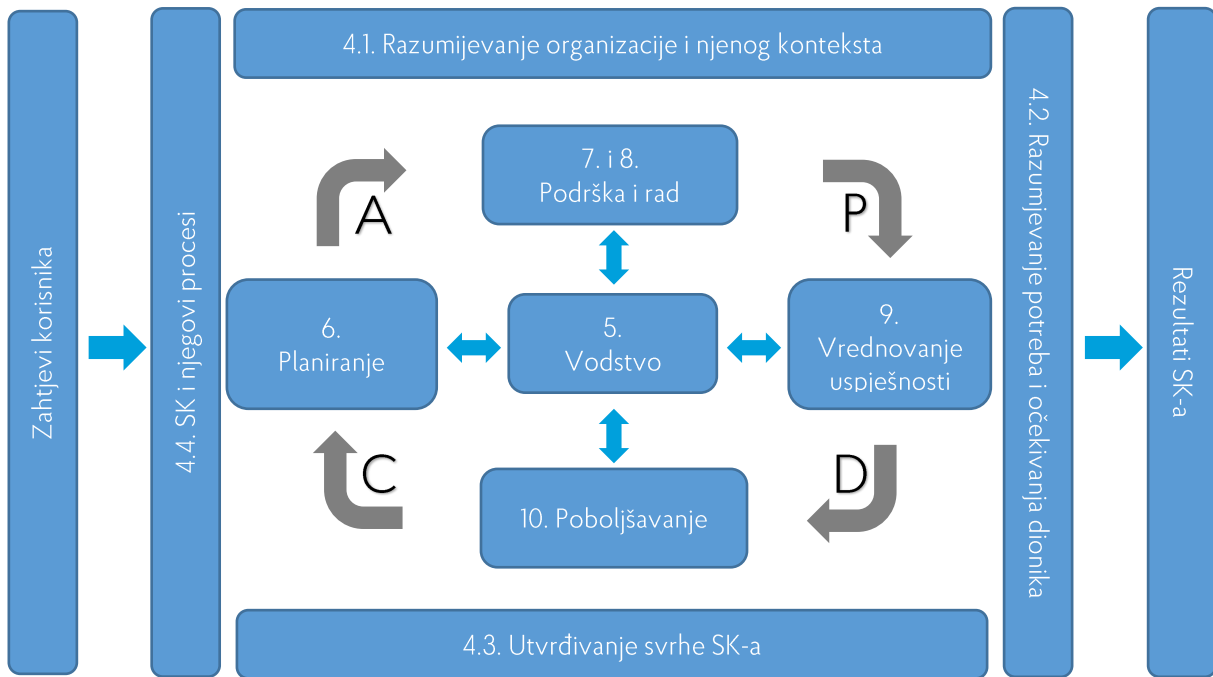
Zahtjevi korisnika

4.4. SK i njegovi procesi

4.1. Razumijevanje organizacije i njenog konteksta

A

7. i 8.
Podrška i rad

P

6.
Planiranje

5.
Vodstvo

9.
Vrednovanje uspješnosti

C

10. Poboljšavanje

D

4.3. Utvrđivanje svrhe SK-a

4.2. Razumijevanje potreba i očekivanja dionika

Rezultati SK-a